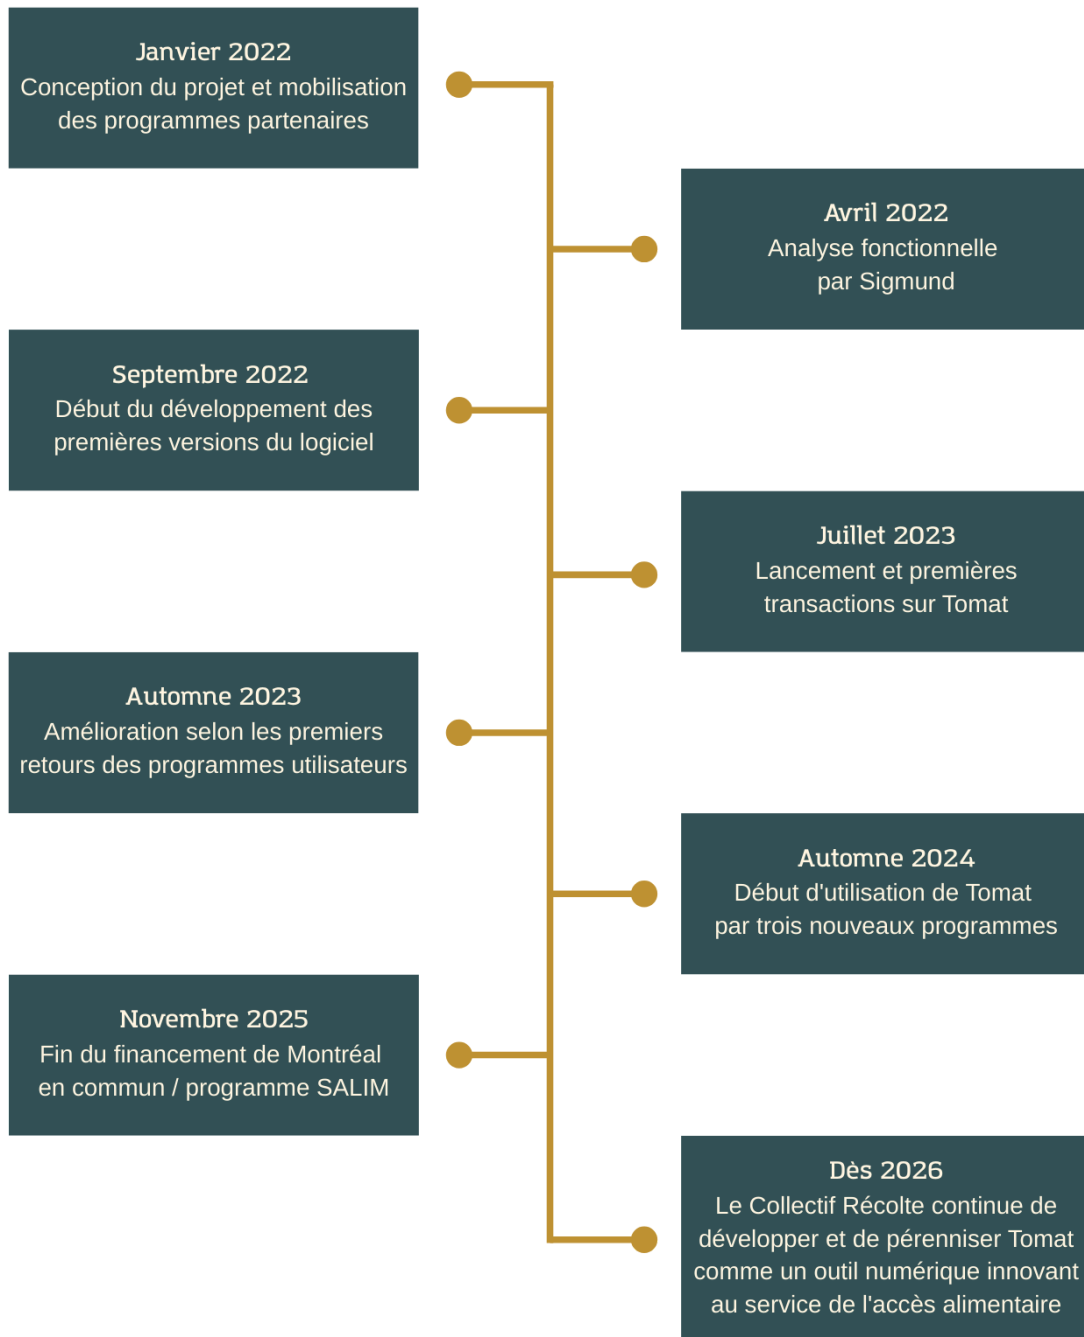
Janvier 2022
Conception du projet et mobilisation des programmes partenaires

Avril 2022
Analyse fonctionnelle par Sigmund

Septembre 2022
Début du développement des premières versions du logiciel

Juillet 2023
Lancement et premières transactions sur Tomat

Automne 2023
Amélioration selon les premiers retours des programmes utilisateurs

Automne 2024
Début d'utilisation de Tomat par trois nouveaux programmes

Novembre 2025
Fin du financement de Montréal en commun / programme SALIM

Dès 2026
Le Collectif Récolte continue de développer et de pérenniser Tomat comme un outil numérique innovant au service de l'accès alimentaire